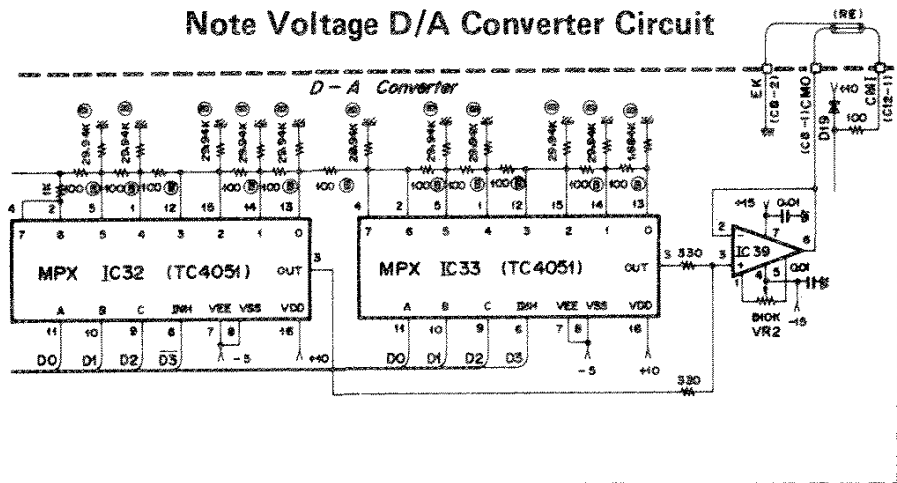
Note Voltage D/A Converter Circuit

D – A Converter

(RE)

EK (CB-2)

(CB-1) CMO

CMI (C12-11)

D19

+10

100

MPX IC32 (TC4051)

7 6 5 4 3 2 1 0

OUT

A B C INH VEE VSS VDD

11 10 9 6 7 8 16

D0 D1 D2 $\overline{D3}$

-5

+10

MPX IC33 (TC4051)

7 6 5 4 3 2 1 0

OUT

A B C INH VEE VSS VDD

11 10 9 6 7 8 16

D0 D1 D2 D3

-5

+10

330

330

IC 39

+15

0.01

0.01

810K

VR2

-15

29.94K

100

3 2 1 5 4 12 15 14 13 4 2 5 1 12 15 14 13 3 3 2 7 4 6 5 1 8